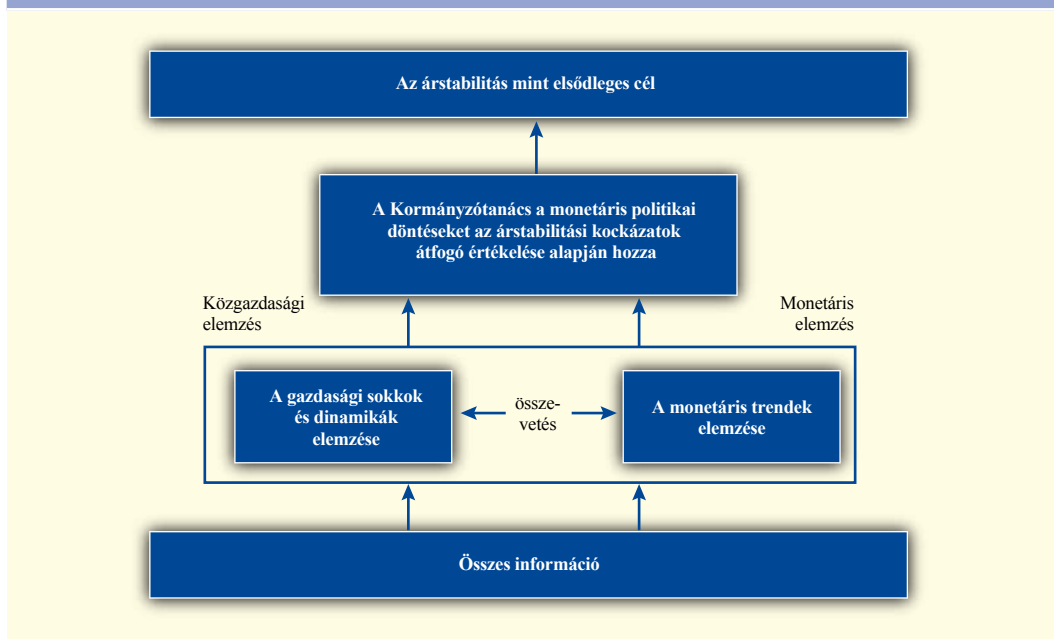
Az árstabilitás mint elsődleges cél

A Kormányzótanács a monetáris politikai döntéseket az árstabilitási kockázatok átfogó értékelése alapján hozza

Közgazdasági elemzés

Monetáris elemzés

A gazdasági sokkok és dinamikák elemzése

összevetés

A monetáris trendek elemzése

Összes információ